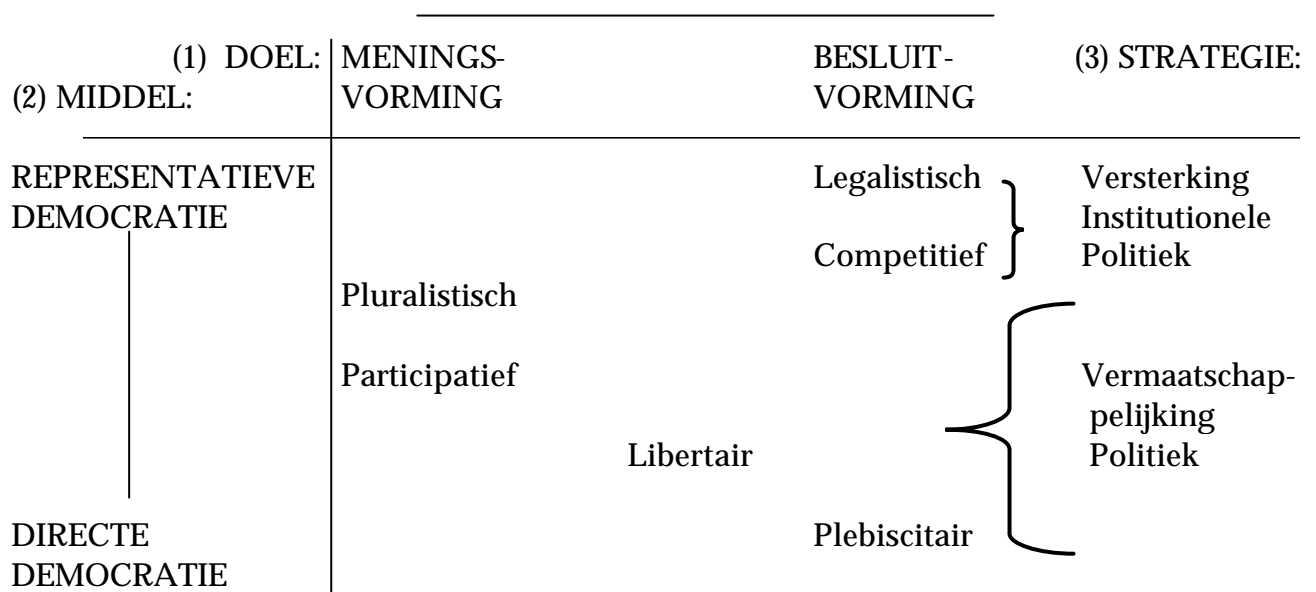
(1) DOEL:
(2) MIDDEL:

MENINGS-VORMING

BESLUIT-VORMING

(3) STRATEGIE:

REPRESENTATIEVE DEMOCRATIE

Legalistisch

Competitief

Versterking Institutionele Politiek

Pluralistisch

Participatief

Vermaatschappelijking Politiek

Libertair

DIRECTE DEMOCRATIE

Plebiscitair